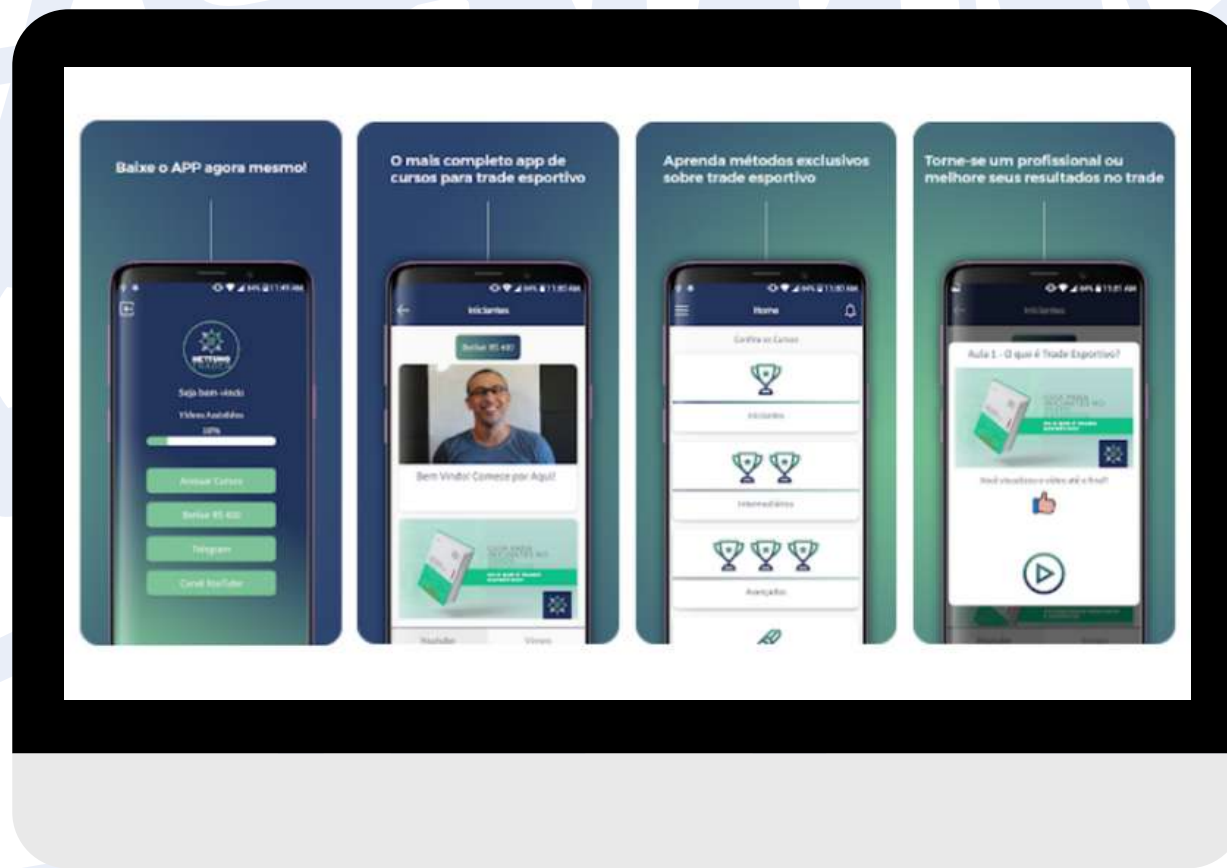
Baixe o APP agora mesmo!

Seja bem-vindo

Videos Assistidos

10%

Acessar Cursos

Betfair R$ 400

Telegram

Canal YouTube

O mais completo app de cursos para trade esportivo

Iniciantes

Betfair R$ 400

Bem Vindo! Comece por Aqui!

YouTube

Vimeo

Aprenda métodos exclusivos sobre trade esportivo

Home

Confira os Cursos

Iniciantes

Intermediários

Avançados

Torne-se um profissional ou melhore seus resultados no trade

Iniciantes

Aula 1 - O que é Trade Esportivo?

Você visualizou o vídeo até o final?